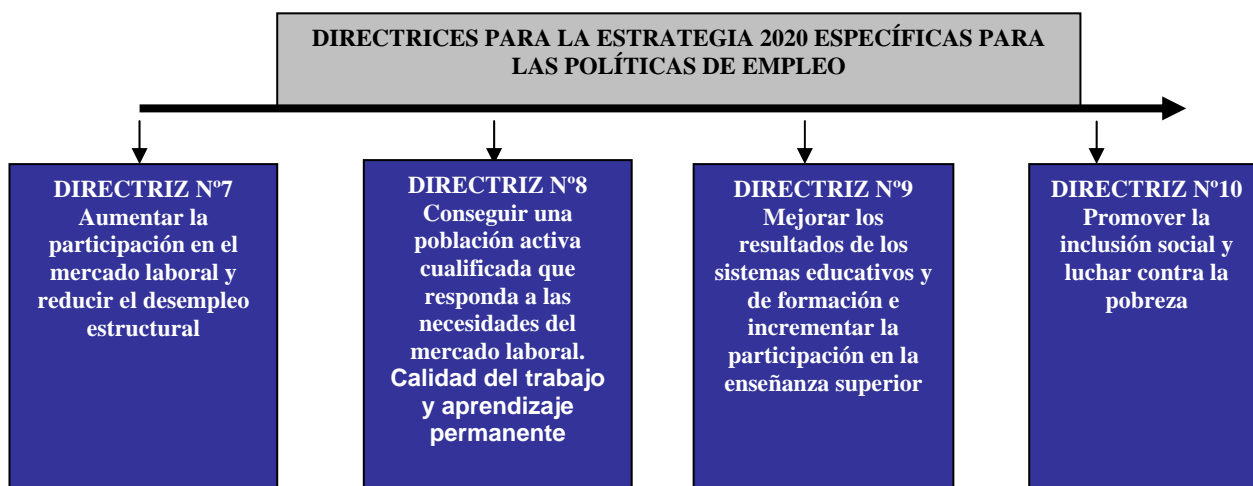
DIRECTRICES PARA LA ESTRATEGIA 2020 ESPECÍFICAS PARA LAS POLÍTICAS DE EMPLEO

DIRECTRIZ Nº7
Aumentar la participación en el mercado laboral y reducir el desempleo estructural

DIRECTRIZ Nº8
Conseguir una población activa cualificada que responda a las necesidades del mercado laboral. Calidad del trabajo y aprendizaje permanente

DIRECTRIZ Nº9
Mejorar los resultados de los sistemas educativos y de formación e incrementar la participación en la enseñanza superior

DIRECTRIZ Nº10
Promover la inclusión social y luchar contra la pobreza